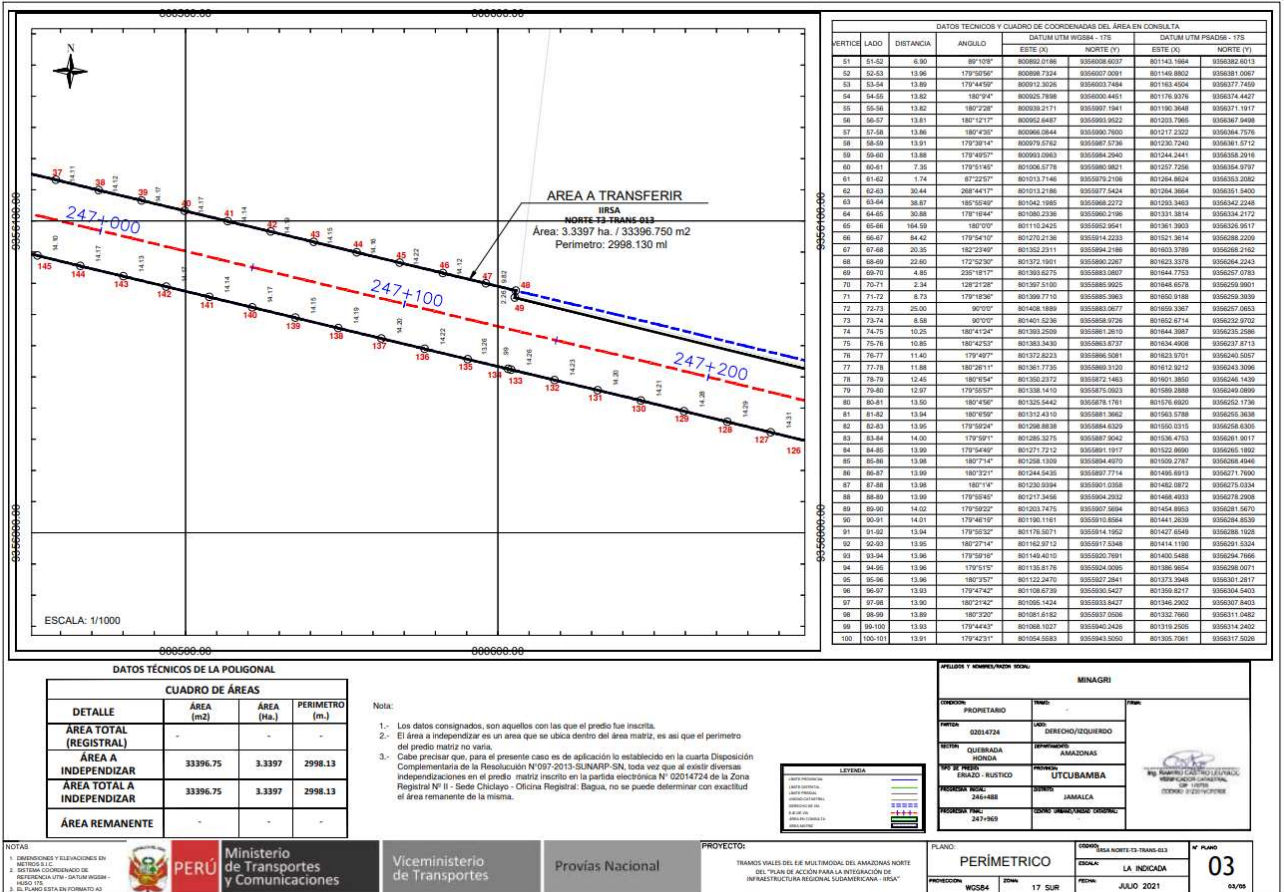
N

AREA A TRANSFERIR
IIRSA
NORTE T3 TRANS 013
Área: 3.3397 ha. / 33396.750 m2
Perímetro: 2998.130 ml

247+000
247+100
247+200

ESCALA: 1/1000

DATOS TECNICOS Y CUADRO DE COORDENADAS DEL ÁREA EN CONSULTA

| VERTICE | LADO | DISTANCIA | ANGULO | DATUM UTM WGS84 - 17S ESTE (X) | NORTE (Y) | DATUM UTM PSAD56 - 17S ESTE (X) | NORTE (Y) |
|---|---|---|---|---|---|---|---|
| 51 | 51-52 | 6.90 | 89°10'8" | 800892.0186 | 9356008.6037 | 801143.1664 | 9356382.6013 |
| 52 | 52-53 | 13.96 | 179°50'56" | 800898.7324 | 9356007.0091 | 801149.8802 | 9356381.0067 |
| 53 | 53-54 | 13.69 | 179°44'59" | 800912.3026 | 9356003.7484 | 801163.4504 | 9356377.7459 |
| 54 | 54-55 | 13.82 | 180°9'4" | 800925.7898 | 9356000.4451 | 801176.9376 | 9356374.4427 |
| 55 | 55-56 | 13.82 | 180°2'28" | 800939.2171 | 9355997.1941 | 801190.3648 | 9356371.1917 |
| 56 | 56-57 | 13.81 | 180°12'17" | 800952.6487 | 9355993.9522 | 801203.7965 | 9356367.9498 |
| 57 | 57-58 | 13.86 | 180°4'35" | 800966.0844 | 9355990.7600 | 801217.2322 | 9356364.7576 |
| 58 | 58-59 | 13.91 | 179°38'14" | 800979.5762 | 9355987.5736 | 801230.7240 | 9356361.5712 |
| 59 | 59-60 | 13.88 | 179°49'57" | 800993.0963 | 9355984.2940 | 801244.2441 | 9356358.2916 |
| 60 | 60-61 | 7.35 | 179°51'45" | 801006.5779 | 9355980.9821 | 801257.7256 | 9356354.9797 |
| 61 | 61-62 | 1.74 | 87°22'57" | 801013.7146 | 9355979.2106 | 801264.8624 | 9356353.2082 |
| 62 | 62-63 | 30.44 | 268°44'17" | 801013.2186 | 9355977.5424 | 801264.3664 | 9356351.5400 |
| 63 | 63-64 | 38.87 | 185°55'49" | 801042.1985 | 9355968.2272 | 801293.3463 | 9356342.2248 |
| 64 | 64-65 | 30.88 | 178°16'44" | 801080.2336 | 9355960.2186 | 801331.3814 | 9356334.2172 |
| 65 | 65-66 | 164.59 | 180°0'0" | 801110.2425 | 9355952.9541 | 801361.3903 | 9356326.9517 |
| 66 | 66-67 | 84.42 | 179°54'10" | 801270.2136 | 9355914.2233 | 801521.3614 | 9356288.2209 |
| 67 | 67-68 | 20.35 | 182°23'49" | 801352.2311 | 9355894.2186 | 801603.3789 | 9356268.2162 |
| 68 | 68-69 | 22.60 | 172°52'30" | 801372.1901 | 9355890.2267 | 801623.3378 | 9356264.2243 |
| 69 | 69-70 | 4.85 | 235°18'17" | 801393.6275 | 9355883.0807 | 801644.7753 | 9356257.0783 |
| 70 | 70-71 | 2.34 | 128°21'28" | 801397.5100 | 9355885.9925 | 801648.6578 | 9356259.9901 |
| 71 | 71-72 | 8.73 | 179°18'36" | 801399.7710 | 9355885.3983 | 801650.9188 | 9356259.3939 |
| 72 | 72-73 | 25.00 | 90°0'0" | 801408.1889 | 9355883.0677 | 801659.3367 | 9356257.0653 |
| 73 | 73-74 | 8.58 | 90°0'0" | 801401.5236 | 9355858.9726 | 801652.6714 | 9356232.9702 |
| 74 | 74-75 | 10.25 | 180°41'24" | 801393.2509 | 9355861.2610 | 801644.3987 | 9356235.2586 |
| 75 | 75-76 | 10.85 | 180°42'53" | 801383.3430 | 9355863.8737 | 801634.4908 | 9356237.8713 |
| 76 | 76-77 | 11.40 | 179°49'7" | 801372.8223 | 9355866.5081 | 801623.9701 | 9356240.5057 |
| 77 | 77-78 | 11.88 | 180°26'11" | 801361.7735 | 9355869.3120 | 801612.9212 | 9356243.3096 |
| 78 | 78-79 | 12.45 | 180°6'54" | 801350.2372 | 9355872.1463 | 801601.3850 | 9356246.1439 |
| 79 | 79-80 | 12.97 | 179°56'57" | 801338.1410 | 9355875.0923 | 801589.2888 | 9356249.0899 |
| 80 | 80-81 | 13.50 | 180°4'56" | 801325.5442 | 9355878.1761 | 801576.6920 | 9356252.1736 |
| 81 | 81-82 | 13.94 | 180°6'59" | 801312.4310 | 9355881.3662 | 801563.5788 | 9356255.3638 |
| 82 | 82-83 | 13.95 | 179°59'24" | 801298.8838 | 9355884.6329 | 801550.0315 | 9356258.6305 |
| 83 | 83-84 | 14.00 | 179°59'1" | 801285.3275 | 9355887.9042 | 801536.4753 | 9356261.9017 |
| 84 | 84-85 | 13.99 | 179°54'49" | 801271.7212 | 9355891.1917 | 801522.8690 | 9356265.1892 |
| 85 | 85-86 | 13.98 | 180°7'14" | 801258.1309 | 9355894.4970 | 801509.2787 | 9356268.4946 |
| 86 | 86-87 | 13.99 | 180°3'21" | 801244.5435 | 9355897.7744 | 801495.6913 | 9356271.7690 |
| 87 | 87-88 | 13.98 | 180°1'4" | 801230.9394 | 9355901.0358 | 801482.0872 | 9356275.0334 |
| 88 | 88-89 | 13.99 | 179°55'45" | 801217.3456 | 9355904.2932 | 801468.4933 | 9356278.2908 |
| 89 | 89-90 | 14.02 | 179°59'22" | 801203.7475 | 9355907.5694 | 801454.8953 | 9356281.5670 |
| 90 | 90-91 | 14.01 | 179°46'19" | 801190.1161 | 9355910.8564 | 801441.2639 | 9356284.8539 |
| 91 | 91-92 | 13.94 | 179°55'32" | 801176.5071 | 9355914.1952 | 801427.6549 | 9356288.1928 |
| 92 | 92-93 | 13.95 | 180°27'14" | 801162.9712 | 9355917.5348 | 801414.1190 | 9356291.5324 |
| 93 | 93-94 | 13.96 | 179°59'16" | 801149.4010 | 9355920.7691 | 801400.5488 | 9356294.7666 |
| 94 | 94-95 | 13.96 | 179°51'5" | 801135.8176 | 9355924.0095 | 801386.9654 | 9356298.0071 |
| 95 | 95-96 | 13.96 | 180°3'57" | 801122.2470 | 9355927.2841 | 801373.3948 | 9356301.2817 |
| 96 | 96-97 | 13.93 | 179°47'42" | 801108.6739 | 9355930.5427 | 801359.8217 | 9356304.5403 |
| 97 | 97-98 | 13.90 | 180°21'42" | 801095.1424 | 9355933.8427 | 801346.2902 | 9356307.8403 |
| 98 | 98-99 | 13.89 | 180°3'20" | 801081.6182 | 9355937.0506 | 801332.7660 | 9356311.0482 |
| 99 | 99-100 | 13.93 | 179°44'43" | 801068.1027 | 9355940.2426 | 801319.2505 | 9356314.2402 |
| 100 | 100-101 | 13.91 | 179°42'31" | 801054.5583 | 9355943.5050 | 801305.7061 | 9356317.5026 |

DATOS TÉCNICOS DE LA POLIGONAL

CUADRO DE ÁREAS

| DETALLE | ÁREA (m2) | ÁREA (Ha.) | PERIMETRO (m.) |
|---|---|---|---|
| ÁREA TOTAL (REGISTRAL) | - | - | - |
| ÁREA A INDEPENDIZAR | 33396.75 | 3.3397 | 2998.13 |
| ÁREA TOTAL A INDEPENDIZAR | 33396.75 | 3.3397 | 2998.13 |
| ÁREA REMANENTE | - | - | - |

Nota:
1.- Los datos consignados, son aquellos con las que el predio fue inscrita.
2.- El área a independizar es un área que se ubica dentro del área matriz, es así que el perímetro del predio matriz no varía.
3.- Cabe precisar que, para el presente caso es de aplicación lo establecido en la cuarta Disposición Complementaria de la Resolución N°097-2013-SUNARP-SN, toda vez que al existir diversas independizaciones en el predio matriz inscrito en la partida electrónica N° 02014724 de la Zona Registral Nº II - Sede Chiclayo - Oficina Registral: Bagua, no se puede determinar con exactitud el área remanente de la misma.

LEYENDA

APELLIDOS Y NOMBRES/RAZON SOCIAL: MINAGRI
CONDICION: PROPIETARIO
TRAMO: -
FIRMA:
PARTIDA: 02014724
LADO: DERECHO/IZQUIERDO
SECTOR: QUEBRADA HONDA
DEPARTAMENTO: AMAZONAS
TIPO DE PREDIO: ERIAZO - RUSTICO
PROVINCIA: UTCUBAMBA
PROGRESIVA INICIAL: 246+488
DISTRITO: JAMALCA
PROGRESIVA FINAL: 247+969
CENTRO URBANO/UNIDAD CATASTRAL: -

NOTAS
1. DIMENSIONES Y ELEVACIONES EN METROS S.I.C.
2. SISTEMA COORDENADO DE REFERENCIA UTM - DATUM WGS84 - HUSO 17S
3. EL PLANO ESTA EN FORMATO A3

PERÚ Ministerio de Transportes y Comunicaciones
Viceministerio de Transportes
Provías Nacional

PROYECTO:
TRAMOS VIALES DEL EJE MULTIMODAL DEL AMAZONAS NORTE DEL "PLAN DE ACCIÓN PARA LA INTEGRACIÓN DE INFRAESTRUCTURA REGIONAL SUDAMERICANA - IIRSA"

PLANO: PERIMETRICO
CODIGO: IIRSA NORTE-T3-TRANS-013
Nº PLANO: 03
ESCALA: LA INDICADA
PROYECCION: WGS84
ZONA: 17 SUR
FECHA: JULIO 2021
03/05